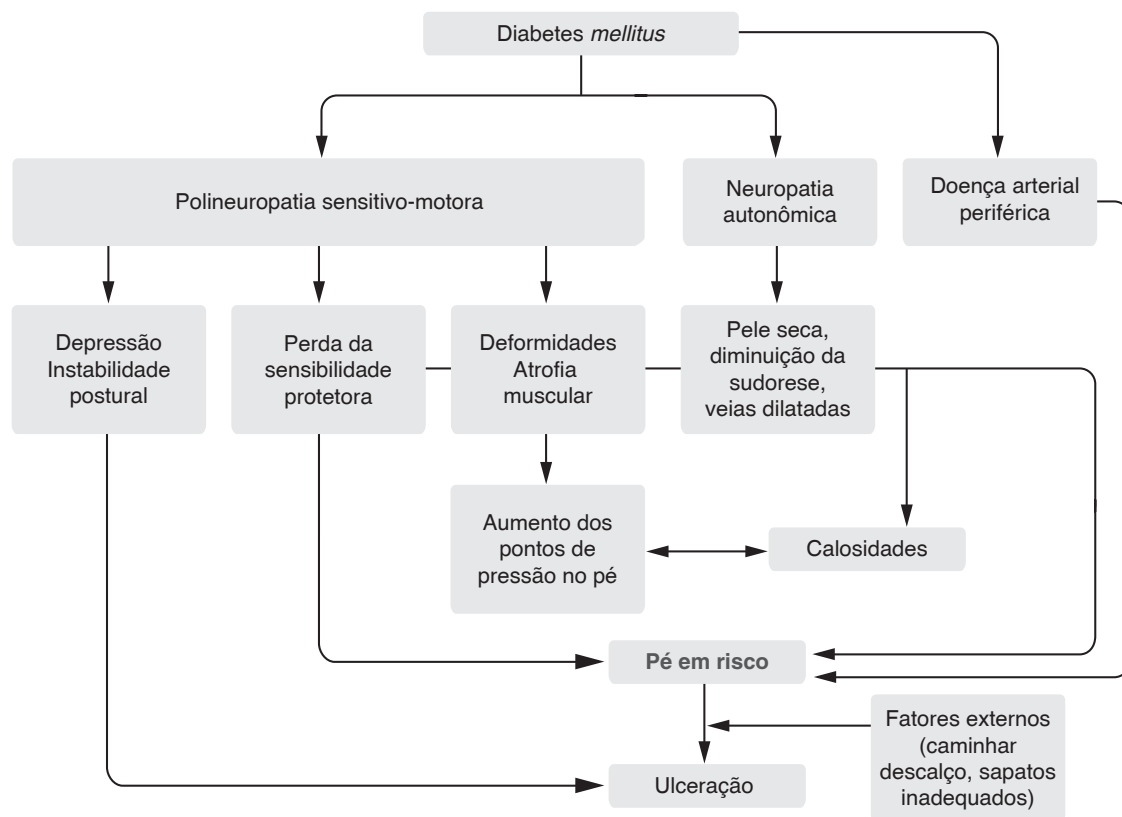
Diabetes *mellitus*

Polineuropatia sensitivo-motora

Neuropatia autonômica

Doença arterial periférica

Depressão Instabilidade postural

Perda da sensibilidade protetora

Deformidades Atrofia muscular

Pele seca, diminuição da sudorese, veias dilatadas

Aumento dos pontos de pressão no pé

Calosidades

Pé em risco

Fatores externos (caminhar descalço, sapatos inadequados)

Ulceração